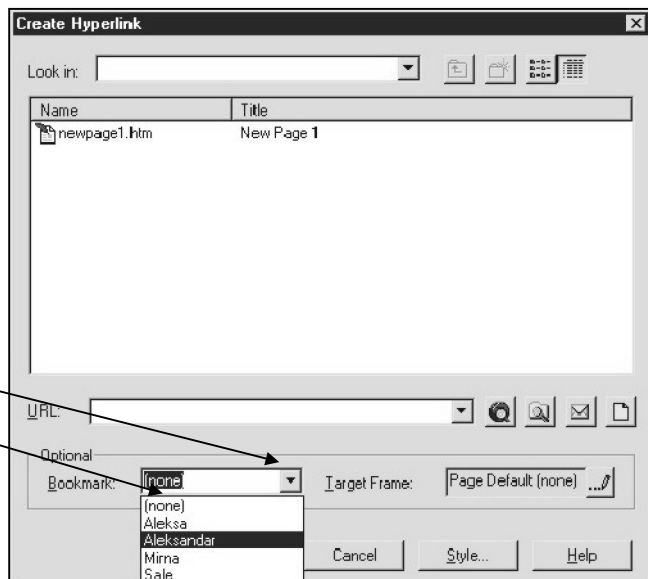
Create Hyperlink

Look in:

| Name | Title |
|---|---|
| newpage1.htm | New Page 1 |

URL:

Optional

Bookmark: (none)

Target Frame: Page Default (none)

(none)
Aleksa
Aleksandar
Mirna
Sale

Cancel

Style...

Help